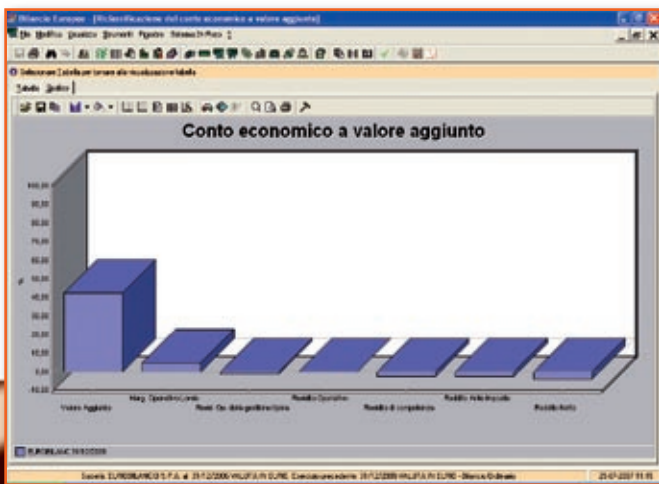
Bilancio Europeo - [Riclassificazione del conto economico a valore aggiunto]

File Modifica Visualizza Strumenti Finestra Sistema Di Aiuto

Selezionare Tabella per tornare alla visualizzazione tabella

Tabella Grafico

Conto economico a valore aggiunto

100,00
90,00
80,00
70,00
60,00
50,00
40,00
30,00
20,00
10,00
0,00
-10,00

Valore Aggiunto
Marg. Operativo Lordo
Risult. Op. della gestione tipica
Reddito Operativo
Reddito di competenza
Reddito Ante Imposte
Reddito Netto

EUROBILANCIO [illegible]

Società EUROBILANCIO S.P.A. al 31/12/2006 VALUTA IN EURO Esercizio precedente 31/12/2005 VALUTA IN EURO - Bilancio Ordinario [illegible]